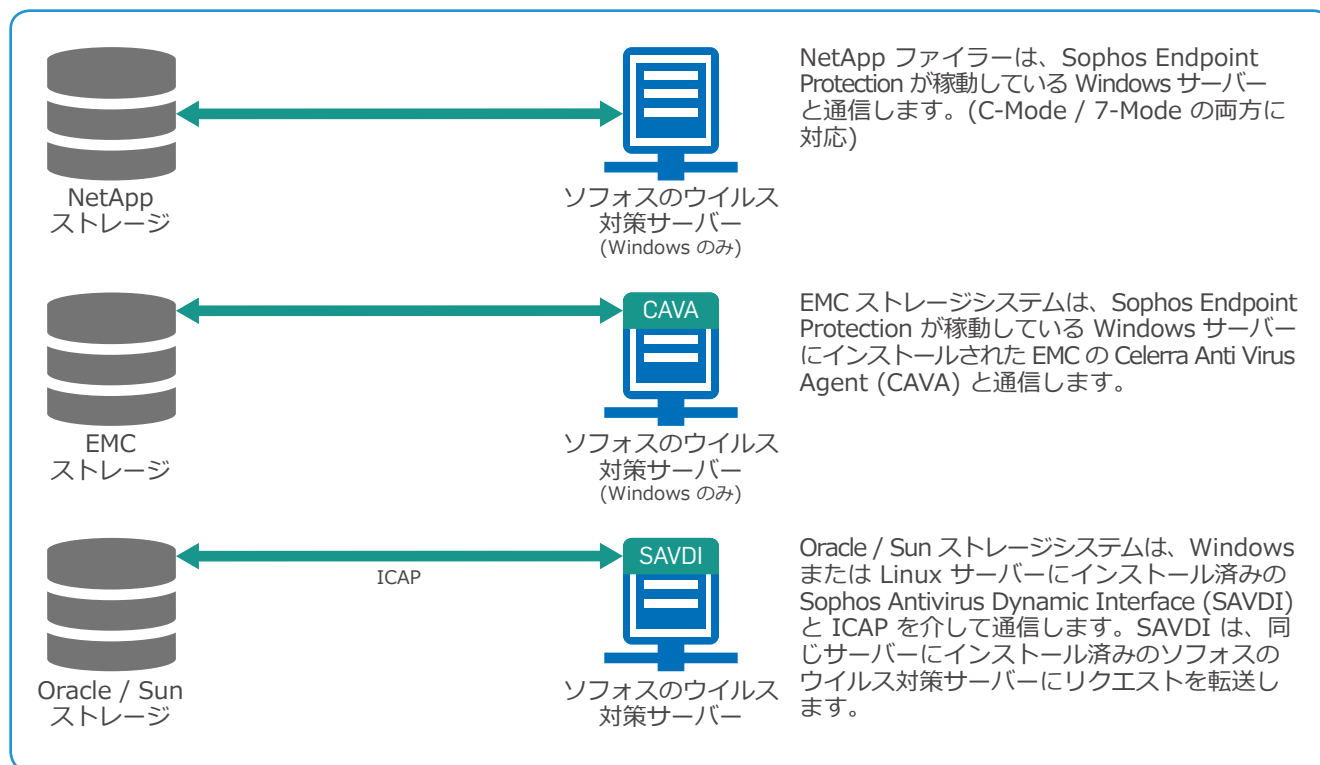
NetApp ストレージ

ソフォスのウイルス対策サーバー
(Windows のみ)

NetApp ファイラーは、Sophos Endpoint Protection が稼動している Windows サーバーと通信します。(C-Mode / 7-Mode の両方に対応)

CAVA

EMC ストレージ

ソフォスのウイルス対策サーバー
(Windows のみ)

EMC ストレージシステムは、Sophos Endpoint Protection が稼動している Windows サーバーにインストールされた EMC の Celerra Anti Virus Agent (CAVA) と通信します。

ICAP

SAVDI

Oracle / Sun ストレージ

ソフォスのウイルス対策サーバー

Oracle / Sun ストレージシステムは、Windows または Linux サーバーにインストール済みの Sophos Antivirus Dynamic Interface (SAVDI) と ICAP を介して通信します。SAVDI は、同じサーバーにインストール済みのソフォスのウイルス対策サーバーにリクエストを転送します。